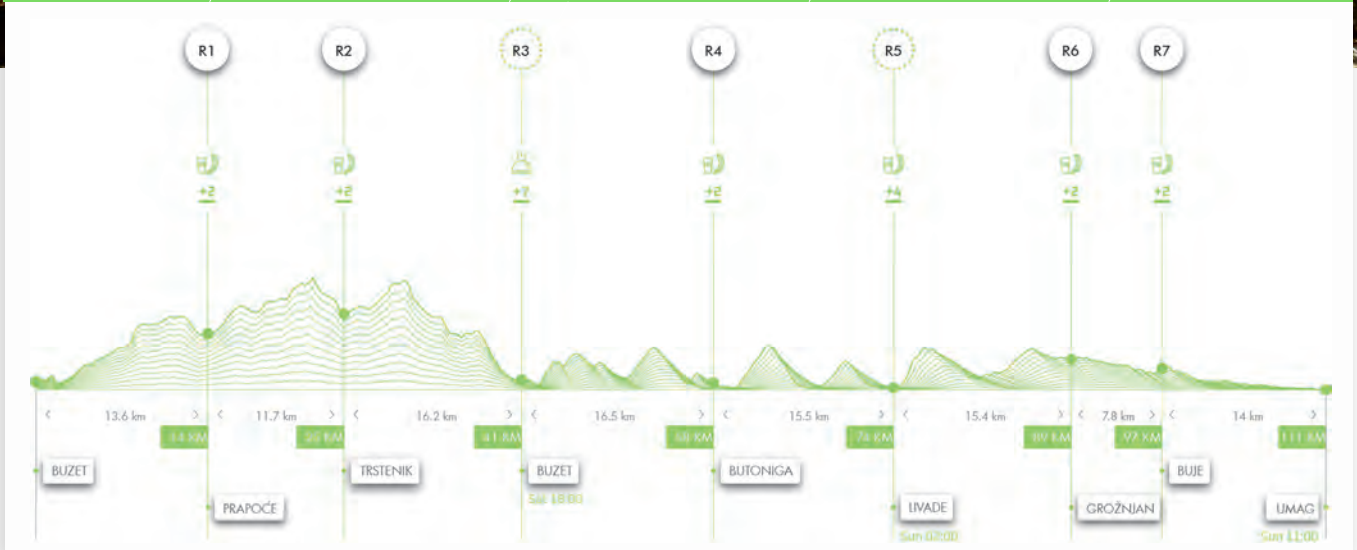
R1 R2 R3 R4 R5 R6 R7

+2 +2 +7 +2 +4 +2 +2

13.6 km
11.7 km
16.2 km
16.5 km
15.5 km
15.4 km
7.8 km
14 km

14 KM
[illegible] KM
41.8 KM
58 KM
74 KM
89 KM
97 KM
111 KM

BUZET
PRAPOĆE
TRSTENIK
BUZET
Sat 18:00
BUTONIGA
LIVADE
Sun 02:00
GROŽNJAN
BUJE
UMAG
Sun 11:00